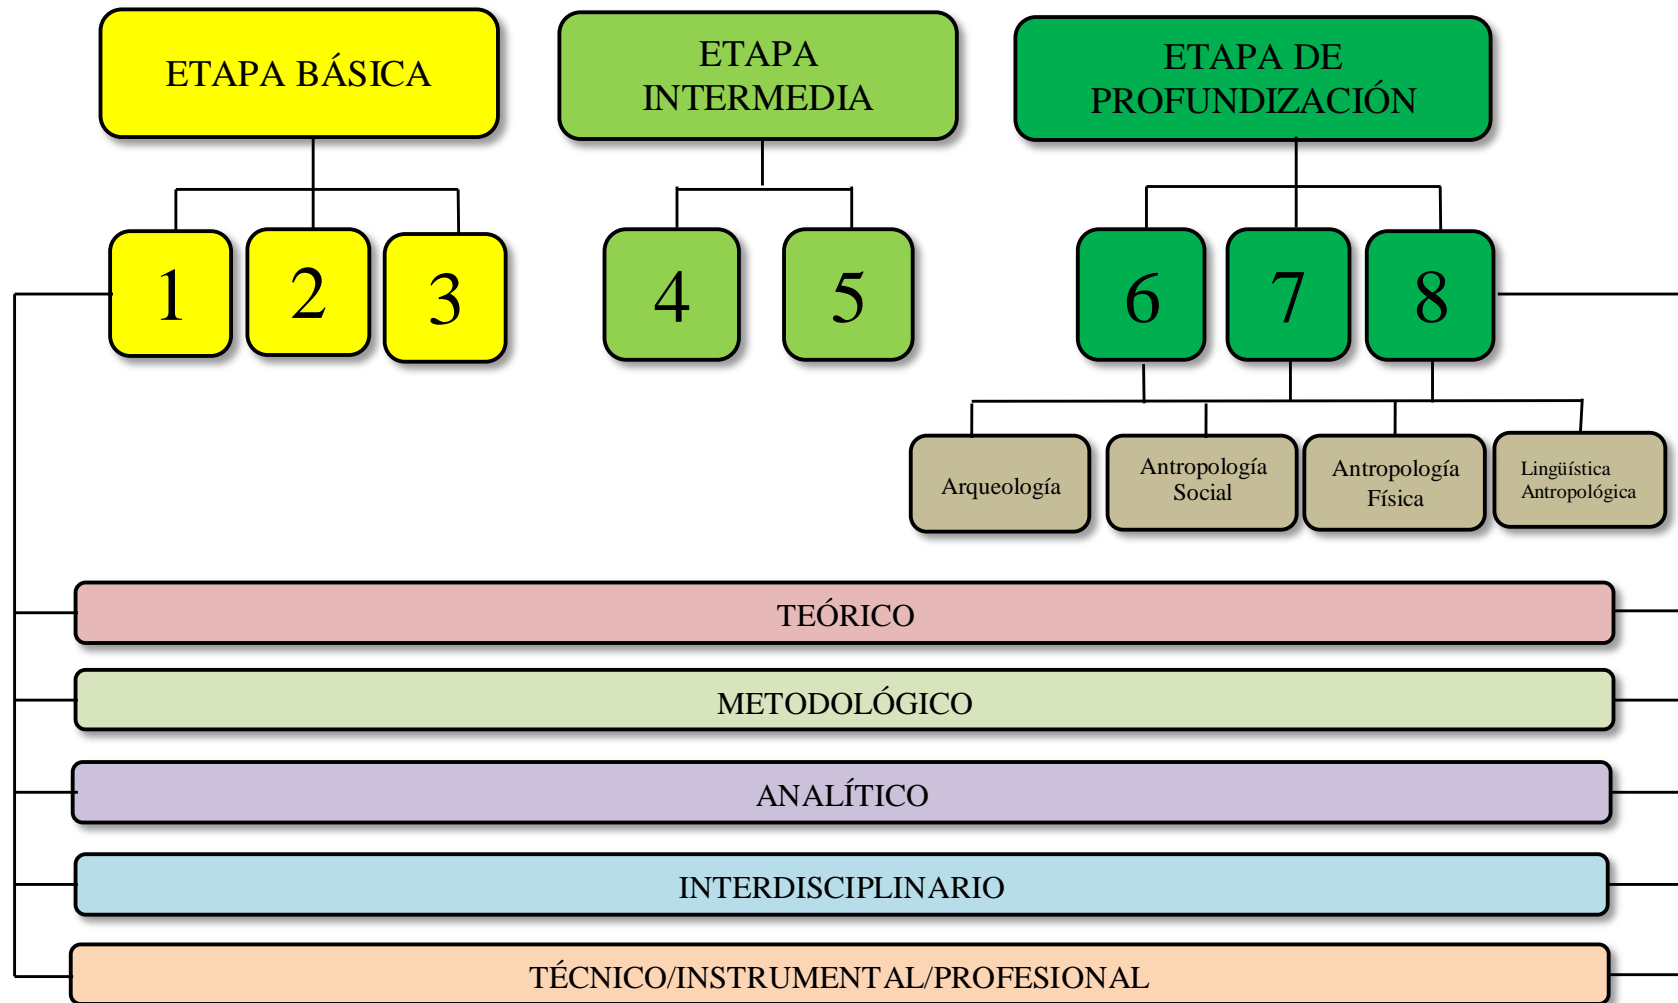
ETAPA BÁSICA

ETAPA INTERMEDIA

ETAPA DE PROFUNDIZACIÓN

1 2 3

4 5

6 7 8

Arqueología

Antropología Social

Antropología Física

Lingüística Antropológica

TEÓRICO

METODOLÓGICO

ANALÍTICO

INTERDISCIPLINARIO

TÉCNICO/INSTRUMENTAL/PROFESIONAL